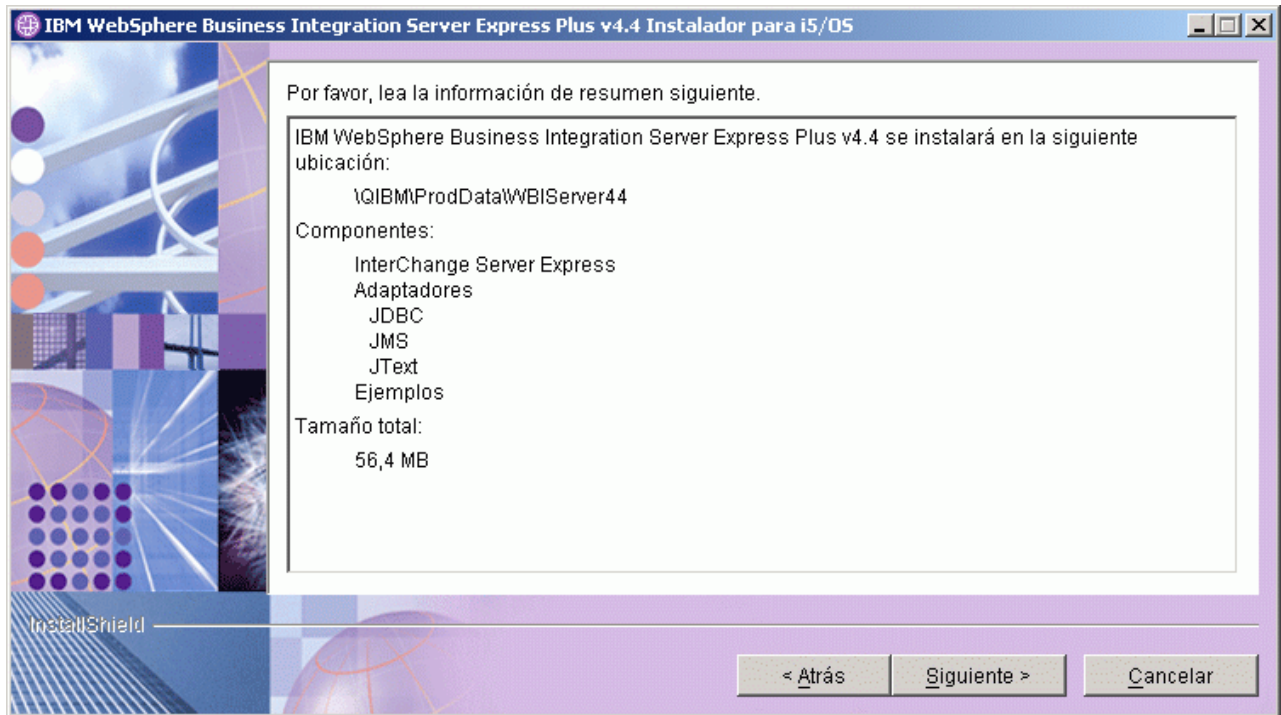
IBM WebSphere Business Integration Server Express Plus v4.4 Instalador para i5/OS

Por favor, lea la información de resumen siguiente.

IBM WebSphere Business Integration Server Express Plus v4.4 se instalará en la siguiente ubicación:

\QIBM\ProdData\WBIServer44

Componentes:

InterChange Server Express
Adaptadores
JDBC
JMS
JText
Ejemplos

Tamaño total:

56,4 MB

InstallShield

< Atrás
Siguiente >
Cancelar